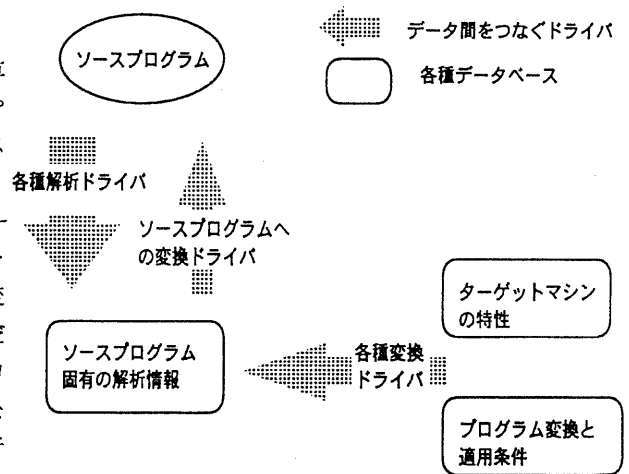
ソースプログラム

データ間をつなぐドライバ

各種データベース

各種解析ドライバ

ソースプログラムへの変換ドライバ

ターゲットマシンの特性

ソースプログラム固有の解析情報

各種変換ドライバ

プログラム変換と適用条件